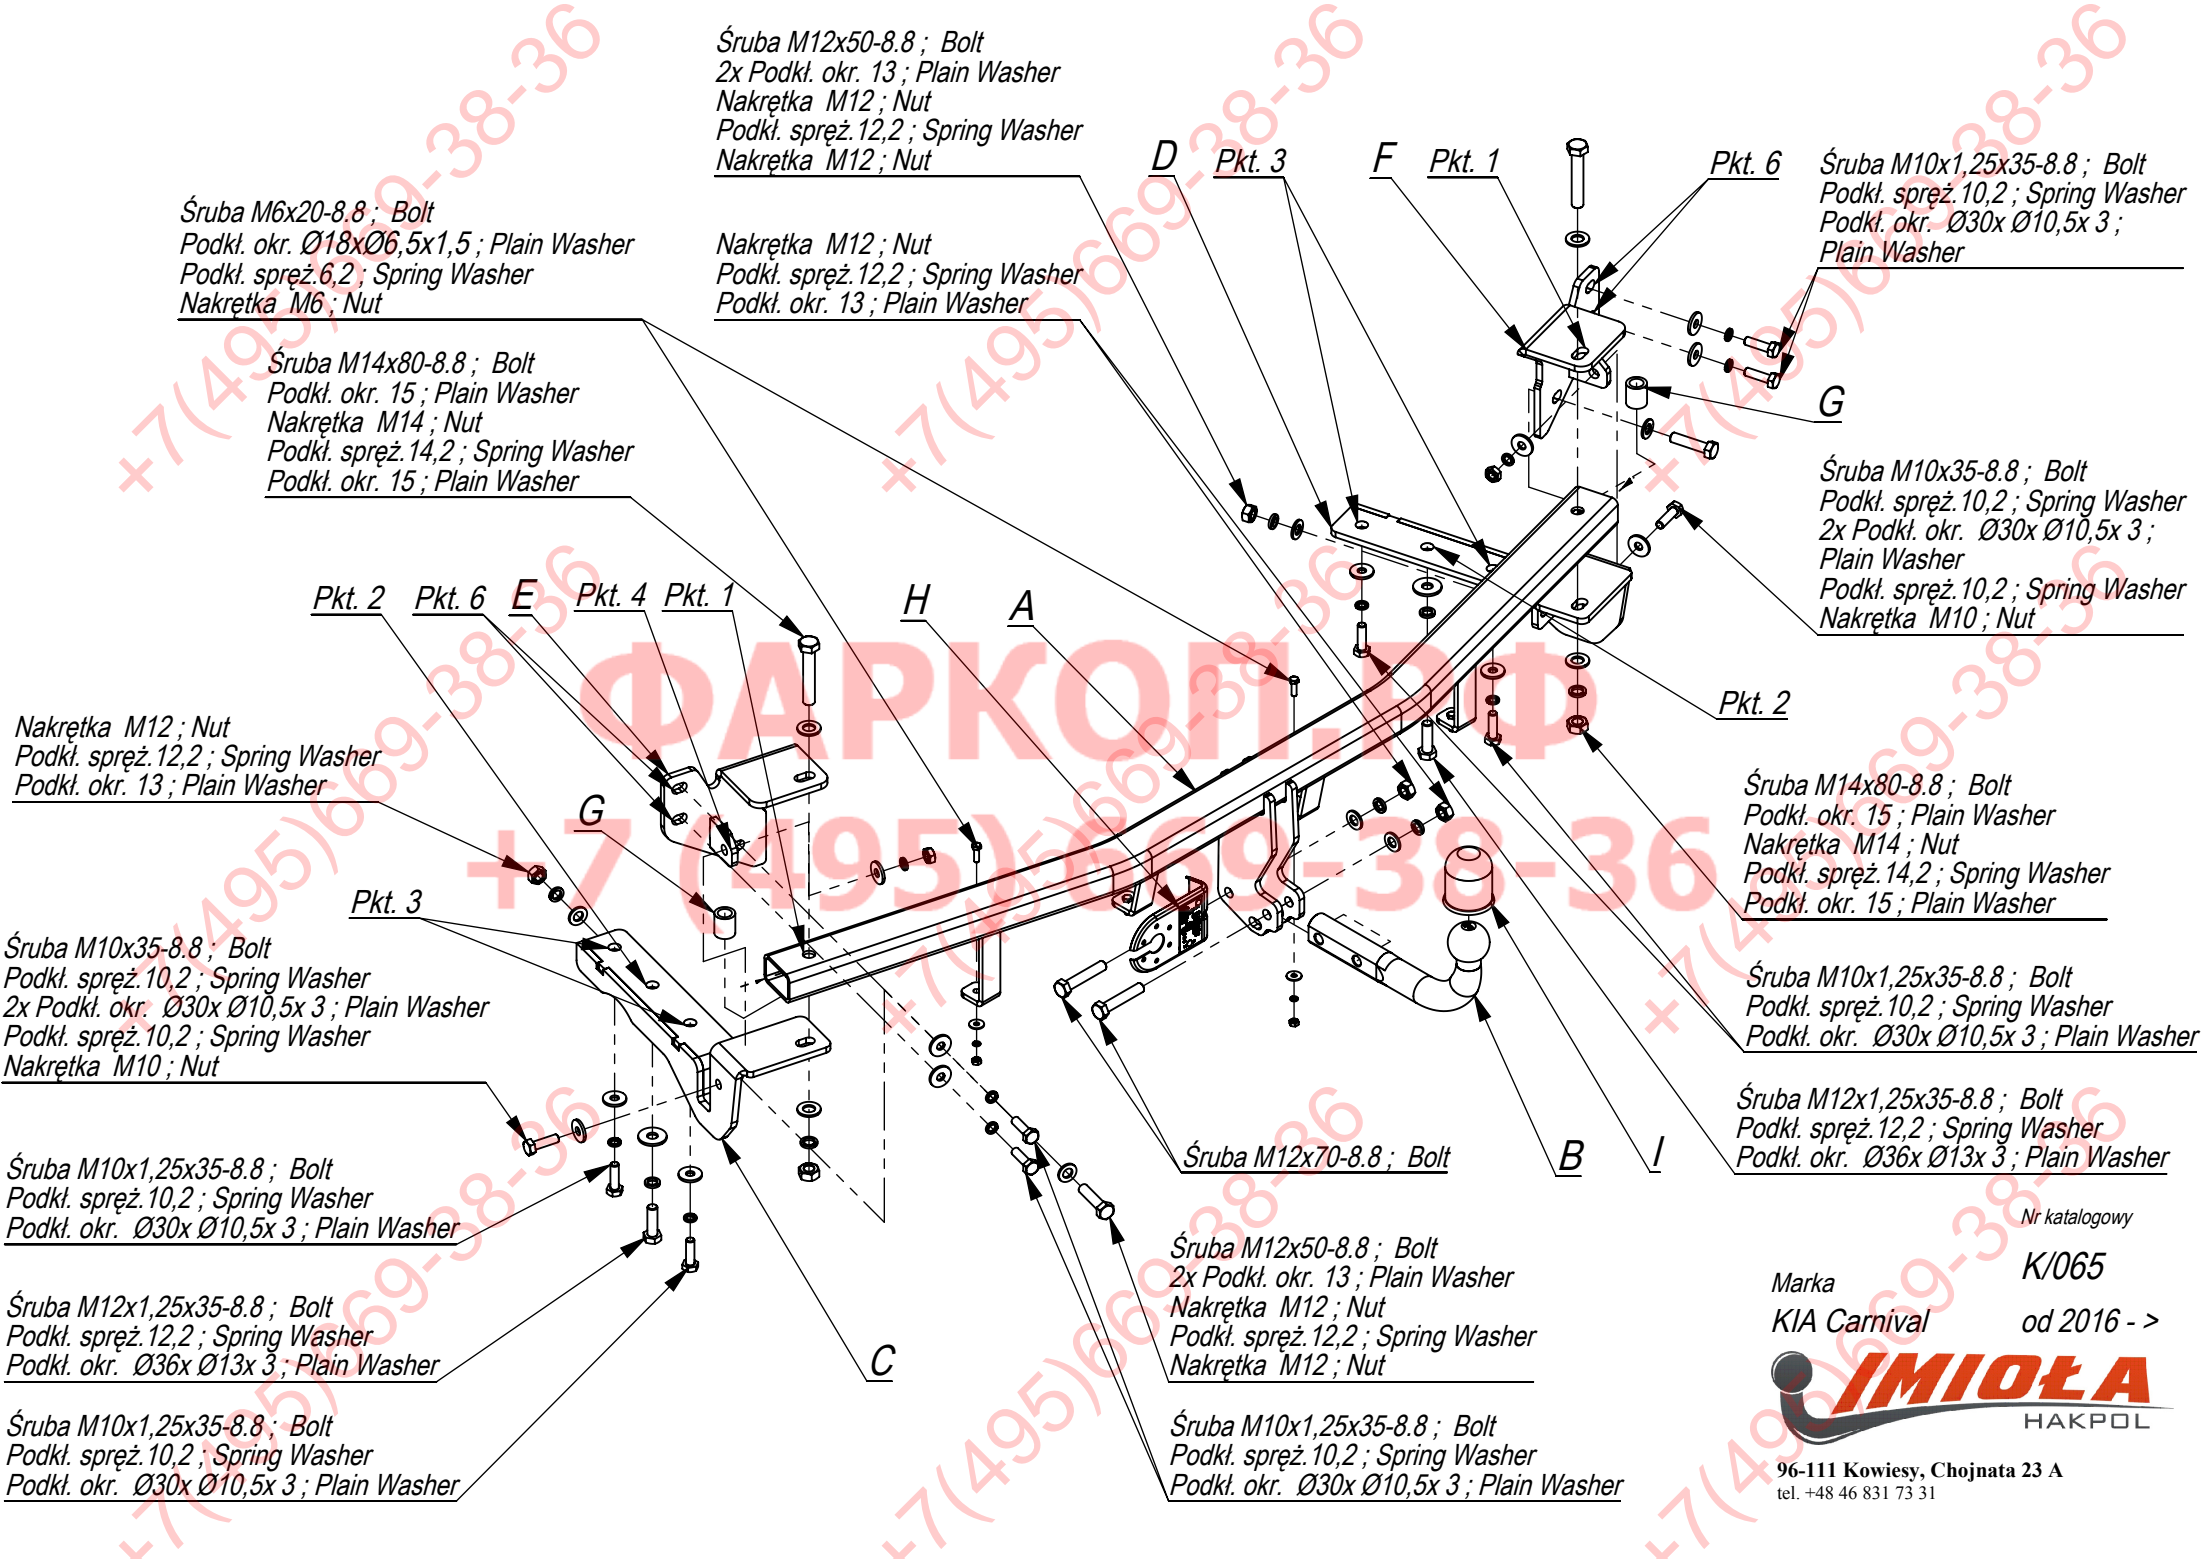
Śruba M12x50-8.8 ; Bolt
2x Podkł. okr. 13 ; Plain Washer
Nakrętka M12 ; Nut
Podkł. spręż.12,2 ; Spring Washer
Nakrętka M12 ; Nut

D Pkt. 3 F Pkt. 1 Pkt. 6

Śruba M10x1,25x35-8.8 ; Bolt
Podkł. spręż.10,2 ; Spring Washer
Podkł. okr. Ø30x Ø10,5x 3 ;
Plain Washer

Śruba M6x20-8.8 ; Bolt
Podkł. okr. Ø18xØ6,5x1,5 ; Plain Washer
Podkł. spręż.6,2 ; Spring Washer
Nakrętka M6 ; Nut

Nakrętka M12 ; Nut
Podkł. spręż.12,2 ; Spring Washer
Podkł. okr. 13 ; Plain Washer

Śruba M14x80-8.8 ; Bolt
Podkł. okr. 15 ; Plain Washer
Nakrętka M14 ; Nut
Podkł. spręż.14,2 ; Spring Washer
Podkł. okr. 15 ; Plain Washer

G

Śruba M10x35-8.8 ; Bolt
Podkł. spręż.10,2 ; Spring Washer
2x Podkł. okr. Ø30x Ø10,5x 3 ;
Plain Washer
Podkł. spręż.10,2 ; Spring Washer
Nakrętka M10 ; Nut

Pkt. 2 Pkt. 6 E Pkt. 4 Pkt. 1 H A

ФАРКОП.РФ
+7 (495) 669-38-36

Pkt. 2

Nakrętka M12 ; Nut
Podkł. spręż.12,2 ; Spring Washer
Podkł. okr. 13 ; Plain Washer

G

Śruba M14x80-8.8 ; Bolt
Podkł. okr. 15 ; Plain Washer
Nakrętka M14 ; Nut
Podkł. spręż.14,2 ; Spring Washer
Podkł. okr. 15 ; Plain Washer

Pkt. 3

Śruba M10x35-8.8 ; Bolt
Podkł. spręż.10,2 ; Spring Washer
2x Podkł. okr. Ø30x Ø10,5x 3 ; Plain Washer
Podkł. spręż.10,2 ; Spring Washer
Nakrętka M10 ; Nut

Śruba M10x1,25x35-8.8 ; Bolt
Podkł. spręż.10,2 ; Spring Washer
Podkł. okr. Ø30x Ø10,5x 3 ; Plain Washer

Śruba M10x1,25x35-8.8 ; Bolt
Podkł. spręż.10,2 ; Spring Washer
Podkł. okr. Ø30x Ø10,5x 3 ; Plain Washer

Śruba M12x1,25x35-8.8 ; Bolt
Podkł. spręż.12,2 ; Spring Washer
Podkł. okr. Ø36x Ø13x 3 ; Plain Washer

Śruba M12x70-8.8 ; Bolt B I

Śruba M12x1,25x35-8.8 ; Bolt
Podkł. spręż.12,2 ; Spring Washer
Podkł. okr. Ø36x Ø13x 3 ; Plain Washer

Śruba M10x1,25x35-8.8 ; Bolt
Podkł. spręż.10,2 ; Spring Washer
Podkł. okr. Ø30x Ø10,5x 3 ; Plain Washer

C

Śruba M12x50-8.8 ; Bolt
2x Podkł. okr. 13 ; Plain Washer
Nakrętka M12 ; Nut
Podkł. spręż.12,2 ; Spring Washer
Nakrętka M12 ; Nut

Śruba M10x1,25x35-8.8 ; Bolt
Podkł. spręż.10,2 ; Spring Washer
Podkł. okr. Ø30x Ø10,5x 3 ; Plain Washer

Nr katalogowy
K/065
Marka
KIA Carnival
od 2016 - >
IMIOŁA
HAKPOL
96-111 Kowiesy, Chojnata 23 A
tel. +48 46 831 73 31

+7(495)669-38-36